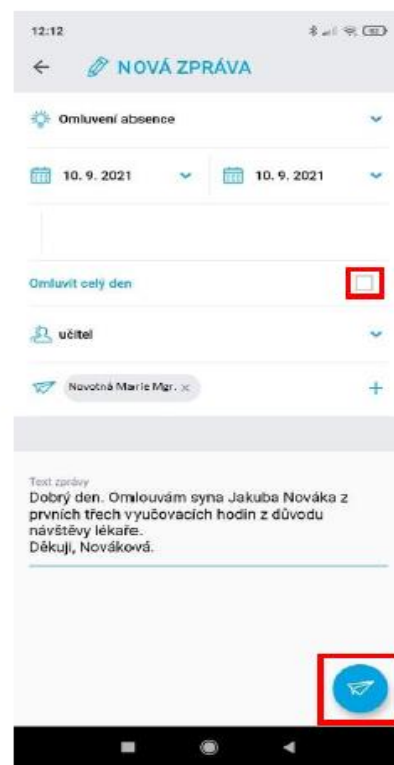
12:12

← NOVÁ ZPRÁVA

Omluvení absence

10. 9. 2021

10. 9. 2021

Omluvit celý den

učitel

Novotná Marie Mgr. ×

+

Text zprávy
Dobrý den. Omlouvám syna Jakuba Nováka z prvních třech vyučovacích hodin z důvodu návštěvy lékaře.
Děkuji, Nováková.